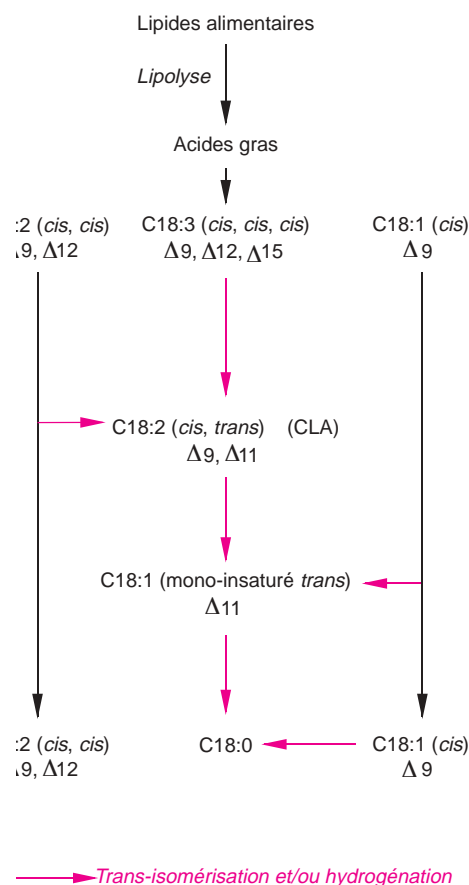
Lipides alimentaires

*Lipolyse*

Acides gras

:2 (*cis*, *cis*)
ι9, Δ12

C18:3 (*cis*, *cis*, *cis*)
Δ9, Δ12, Δ15

C18:1 (*cis*)
Δ9

C18:2 (*cis*, *trans*) (CLA)
Δ9, Δ11

C18:1 (mono-insaturé *trans*)
Δ11

:2 (*cis*, *cis*)
ι9, Δ12

C18:0

C18:1 (*cis*)
Δ9

*Trans-isomérisation et/ou hydrogénation*